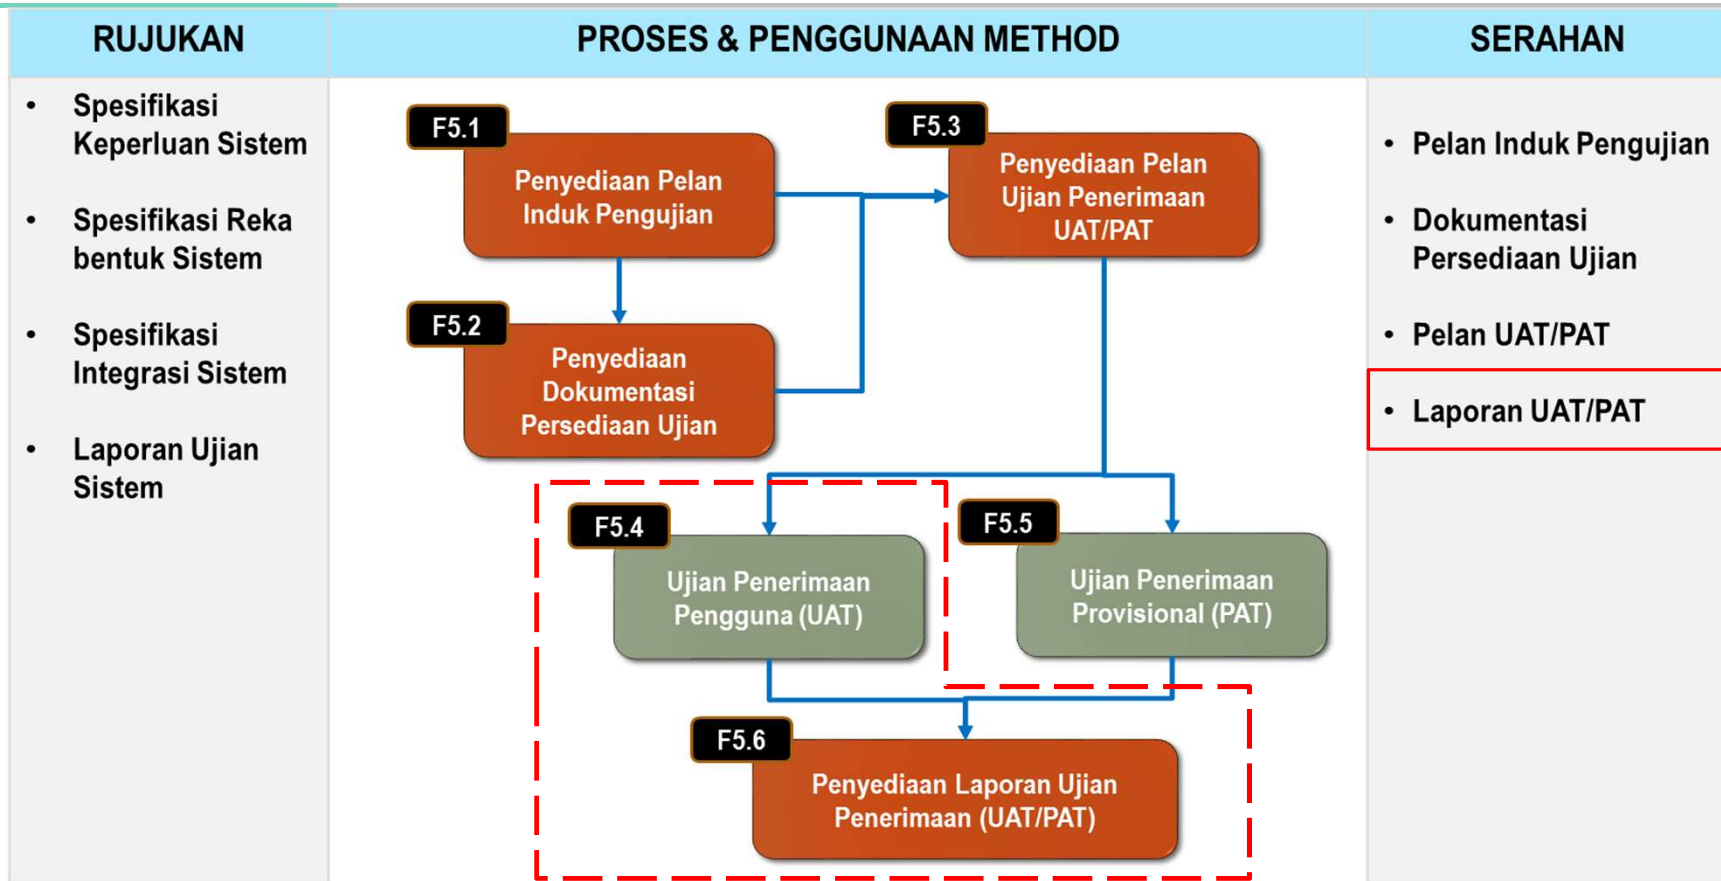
RUJUKAN

- Spesifikasi Keperluan Sistem
- Spesifikasi Reka bentuk Sistem
- Spesifikasi Integrasi Sistem
- Laporan Ujian Sistem

PROSES & PENGGUNAAN METHOD

F5.1
Penyediaan Pelan Induk Pengujian

F5.2
Penyediaan Dokumentasi Persediaan Ujian

F5.3
Penyediaan Pelan Ujian Penerimaan UAT/PAT

F5.4
Ujian Penerimaan Pengguna (UAT)

F5.5
Ujian Penerimaan Provisional (PAT)

F5.6
Penyediaan Laporan Ujian Penerimaan (UAT/PAT)

SERAHAN

- Pelan Induk Pengujian
- Dokumentasi Persediaan Ujian
- Pelan UAT/PAT
- Laporan UAT/PAT